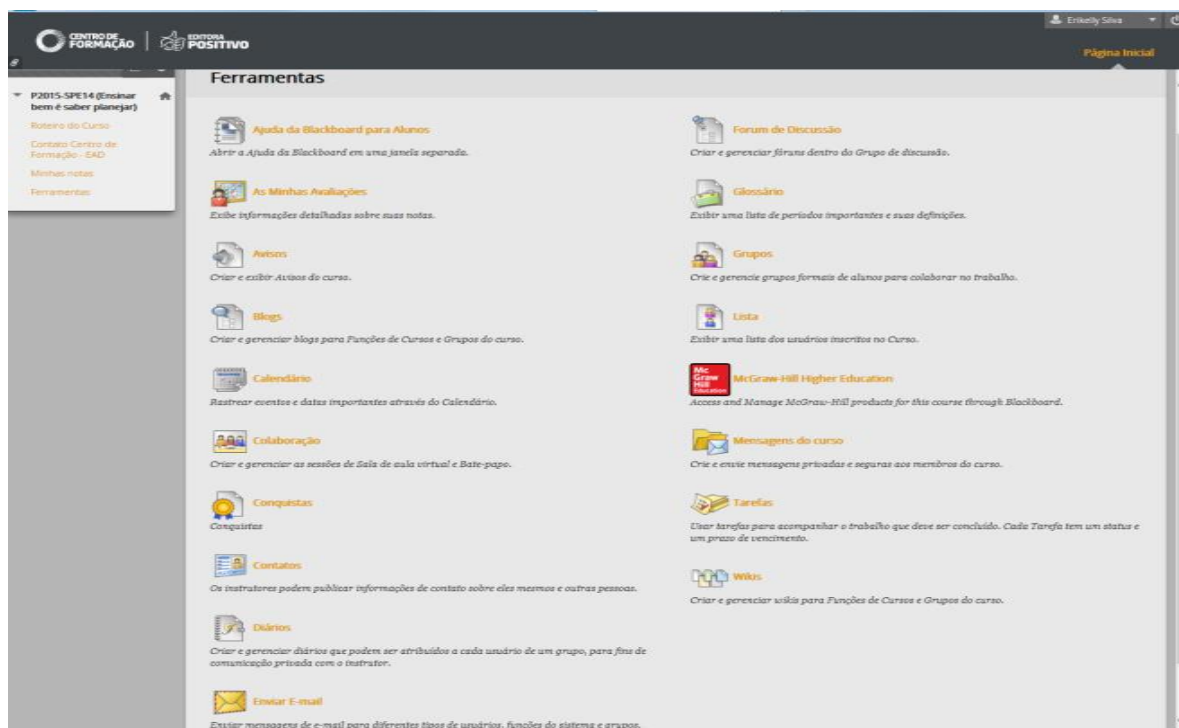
CENTRO DE FORMAÇÃO | EDITORA POSITIVO

Erikelly Silva

Página Inicial

P2015-SPE14 (Ensinar bem é saber planejar)
Roteiro do Curso
Contato Centro de Formação - EAD
Minhas notas
Ferramentas

Ferramentas

Ajuda da Blackboard para Alunos
Abrir a Ajuda da Blackboard em uma janela separada.

As Minhas Avaliações
Exibe informações detalhadas sobre suas notas.

Avisos
Criar e exibir Avisos do curso.

Blogs
Criar e gerenciar blogs para Funções de Cursos e Grupos do curso.

Calendário
Rastrear eventos e datas importantes através do Calendário.

Colaboração
Criar e gerenciar as sessões de Sala de aula virtual e Bate-papo.

Conquistas
Conquistas

Contatos
Os instrutores podem publicar informações de contato sobre eles mesmos e outras pessoas.

Diários
Criar e gerenciar diários que podem ser atribuídos a cada usuário de um grupo, para fins de comunicação privada com o instrutor.

Enviar E-mail
Enviar mensagens de e-mail para diferentes tipos de usuários, funções do sistema e grupos.

Forum de Discussão
Criar e gerenciar fóruns dentro do Grupo de discussão.

Glossário
Exibir uma lista de períodos importantes e suas definições.

Grupos
Crie e gerencie grupos formais de alunos para colaborar no trabalho.

Lista
Exibir uma lista dos usuários inscritos no Curso.

Mc Graw Hill Education
McGraw-Hill Higher Education
Access and Manage McGraw-Hill products for this course through Blackboard.

Mensagens do curso
Crie e envie mensagens privadas e seguras aos membros do curso.

Tarefas
Usar tarefas para acompanhar o trabalho que deve ser concluído. Cada Tarefa tem um status e um prazo de vencimento.

Wikis
Criar e gerenciar wikis para Funções de Cursos e Grupos do curso.